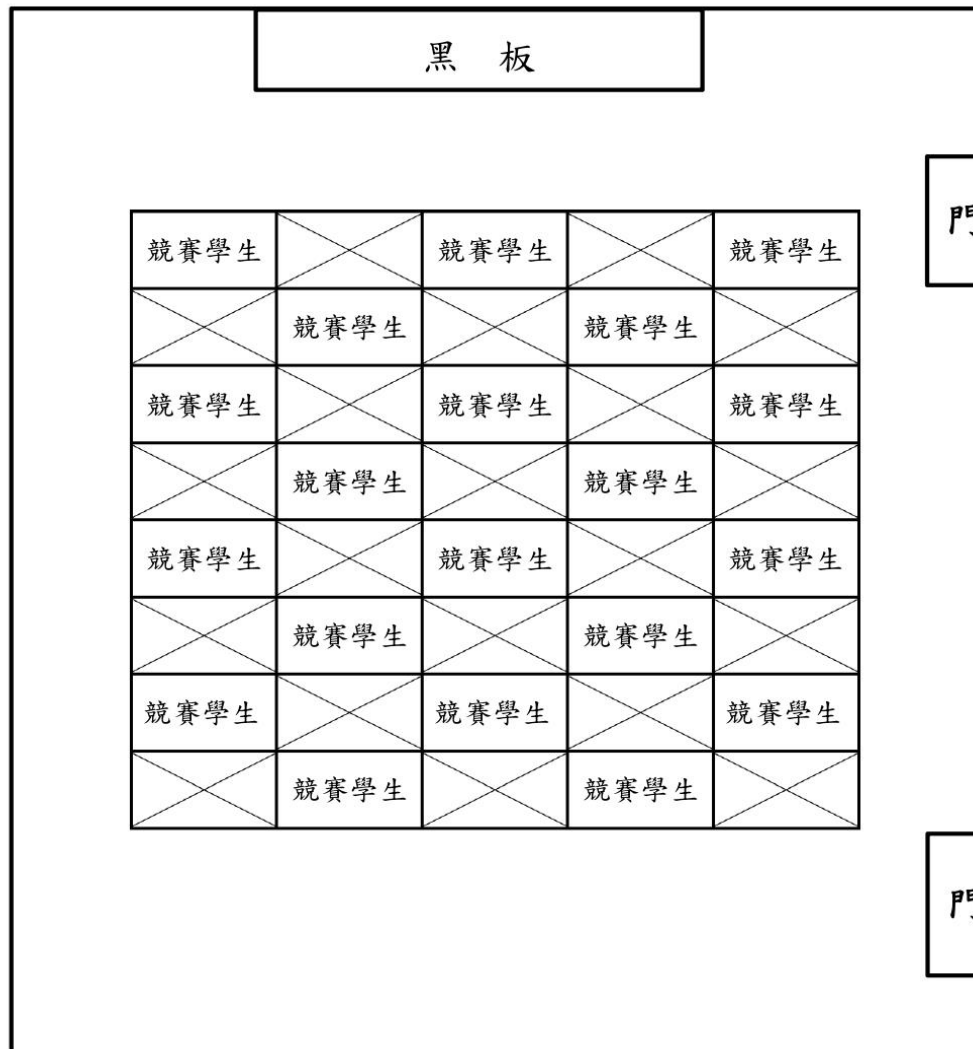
黑 板

| 競賽學生 |  | 競賽學生 |  | 競賽學生 |
|---|---|---|---|---|
|  | 競賽學生 |  | 競賽學生 |  |
| 競賽學生 |  | 競賽學生 |  | 競賽學生 |
|  | 競賽學生 |  | 競賽學生 |  |
| 競賽學生 |  | 競賽學生 |  | 競賽學生 |
|  | 競賽學生 |  | 競賽學生 |  |
| 競賽學生 |  | 競賽學生 |  | 競賽學生 |
|  | 競賽學生 |  | 競賽學生 |  |

門

門